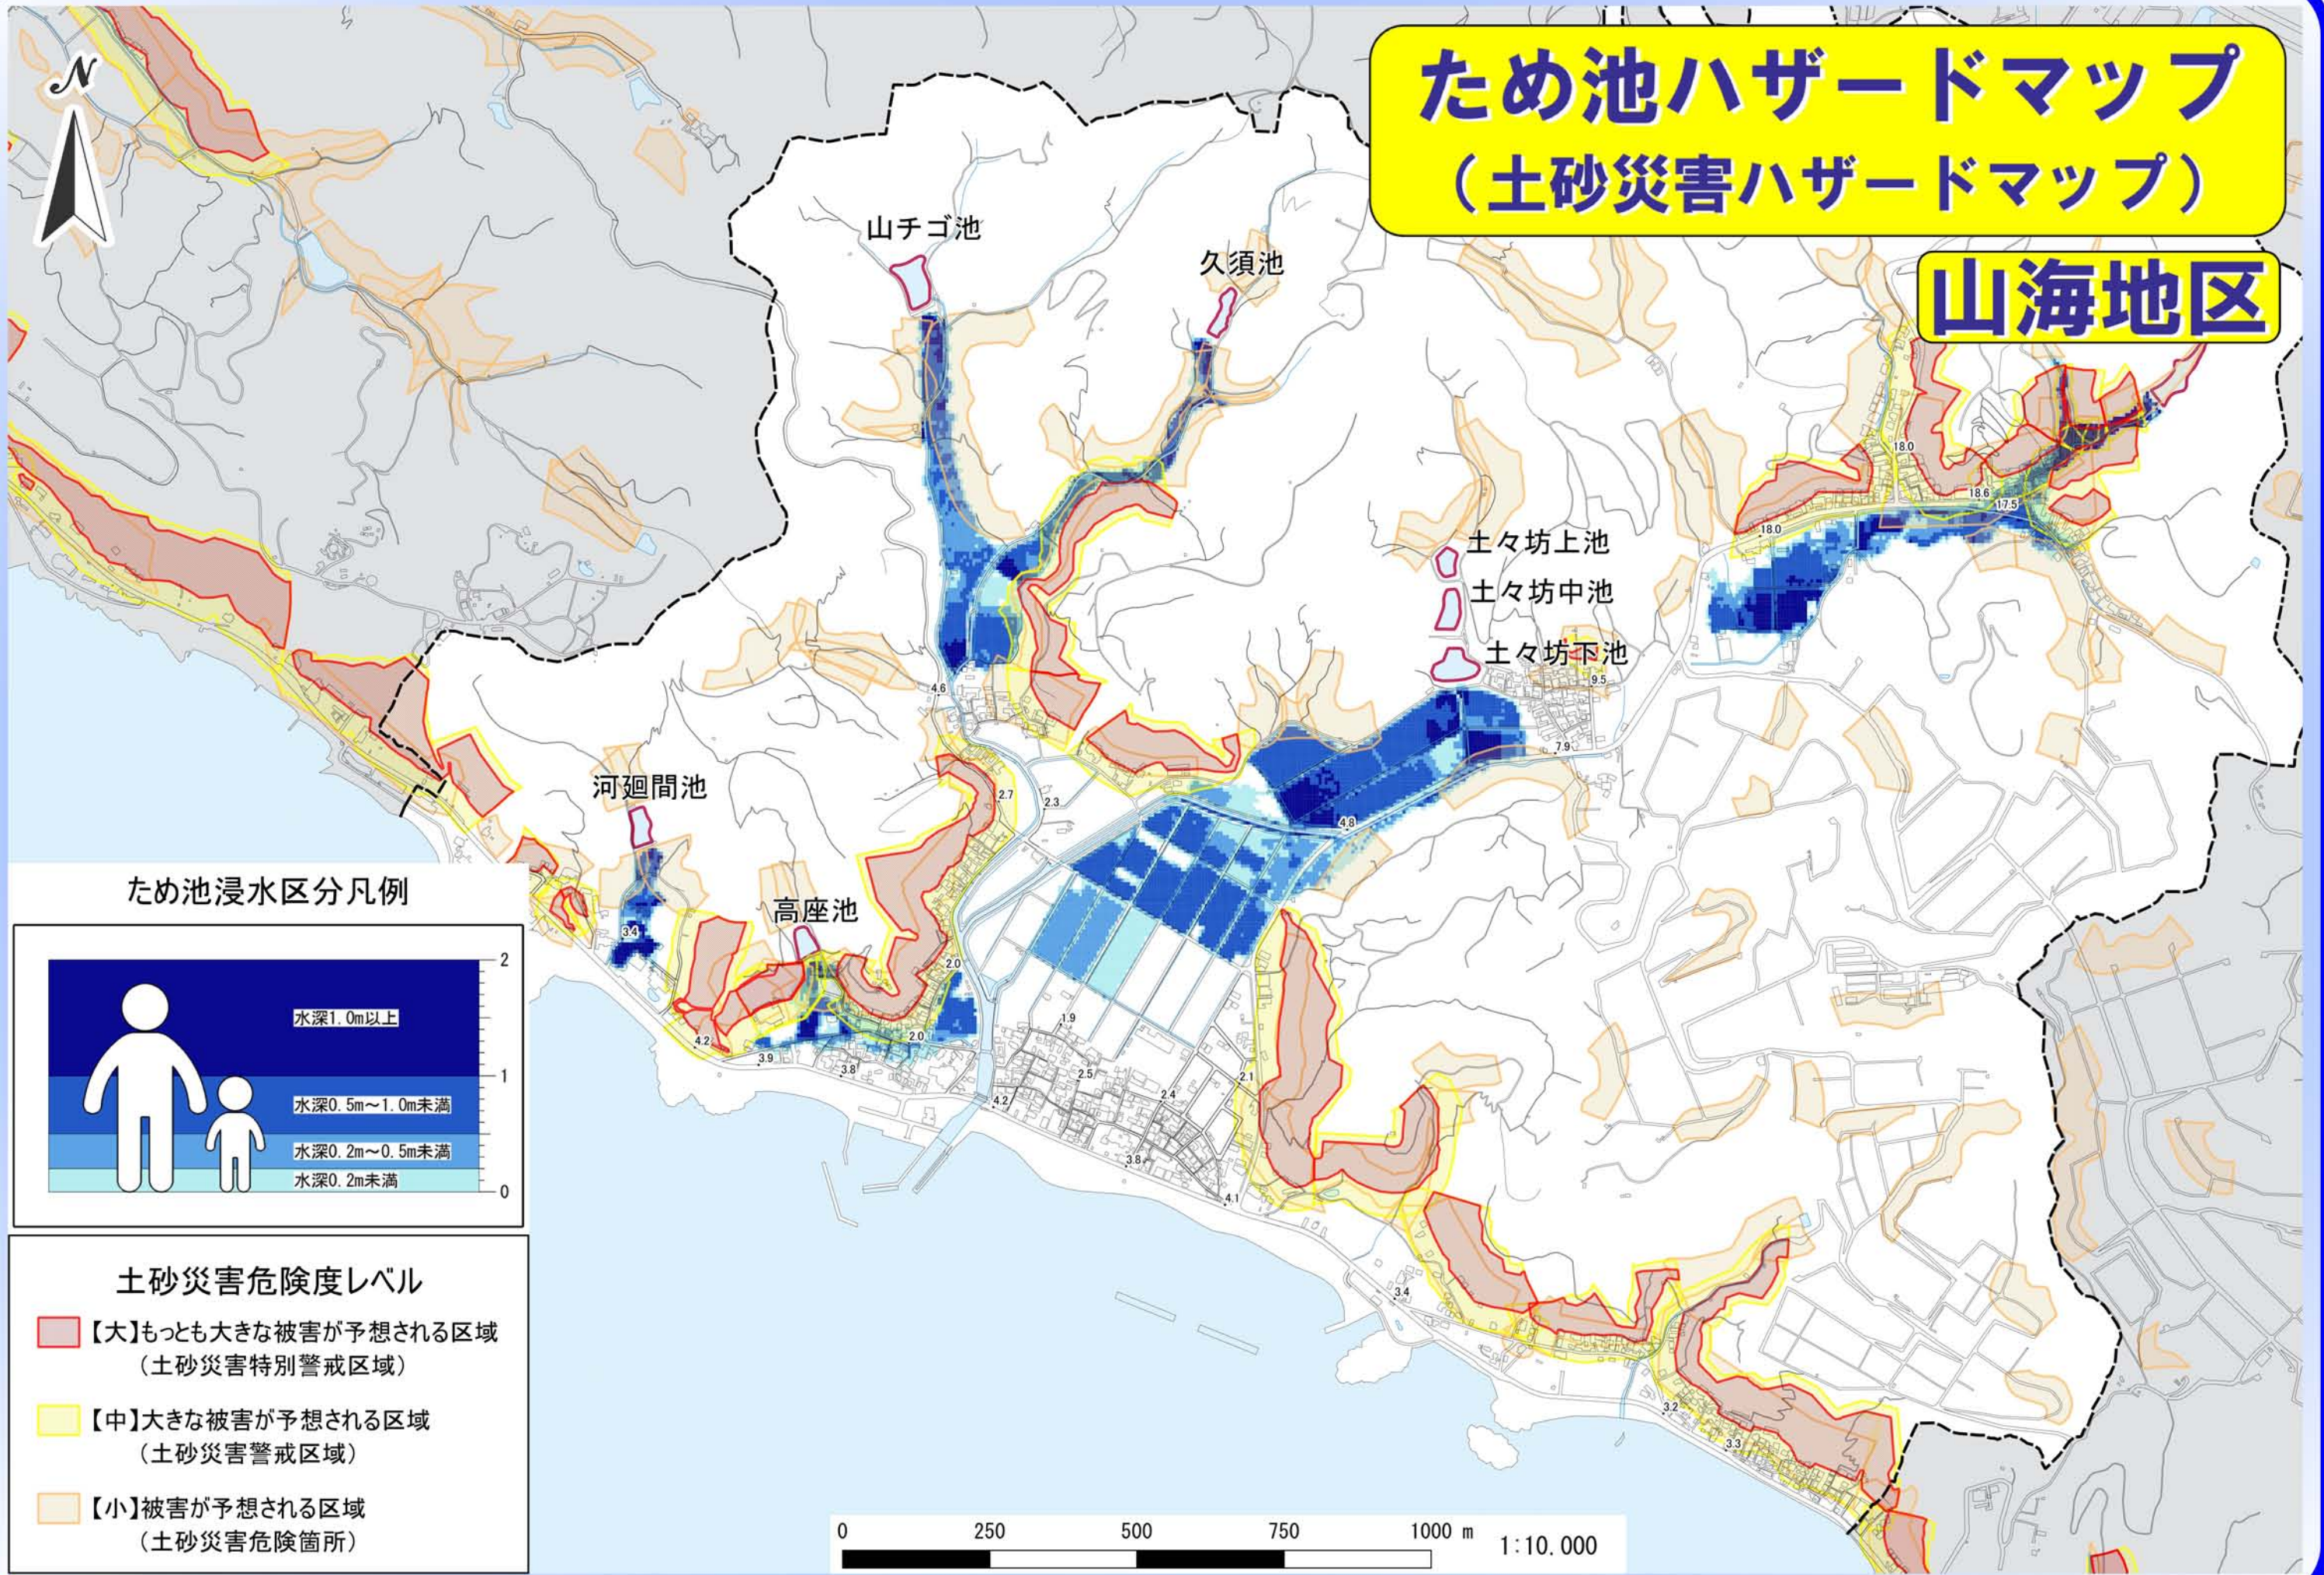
N

ため池ハザードマップ
（土砂災害ハザードマップ）

山海地区

山チゴ池

久須池

土々坊上池

土々坊中池

土々坊下池

河廻間池

高座池

18.0
18.6
17.5
18.0
9.5
7.9
4.8
4.6
2.7
2.3
3.4
2.0
2.0
4.2
3.9
3.8
1.9
2.5
2.4
4.2
2.1
3.8
4.1
3.4
3.2
3.3

ため池浸水区分凡例

2
1
0
水深1.0m以上
水深0.5m～1.0m未満
水深0.2m～0.5m未満
水深0.2m未満

土砂災害危険度レベル

【大】もっとも大きな被害が予想される区域
（土砂災害特別警戒区域）

【中】大きな被害が予想される区域
（土砂災害警戒区域）

【小】被害が予想される区域
（土砂災害危険箇所）

0 250 500 750 1000 m 1:10.000